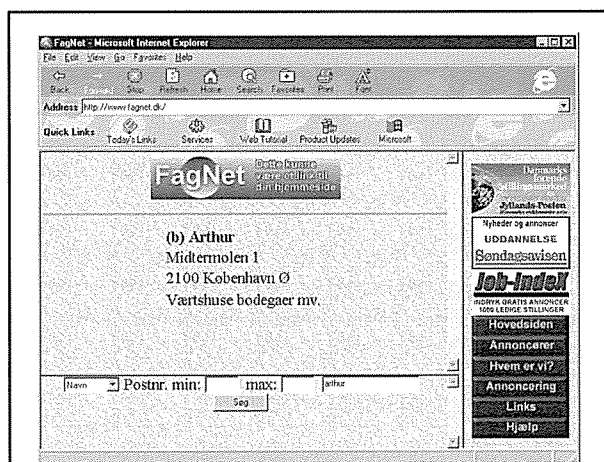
FagNet - Microsoft Internet Explorer
File Edit View Go Favorites Help
Back Forward Stop Refresh Home Search Favorites Print Font
Address http://www.fagnet.dk/
Quick Links Today's Links Services Web Tutorial Product Updates Microsoft

FagNet Dette kunne være et link til din hjemmeside

(b) Arthur
Midtermolen 1
2100 København Ø
Værtshuse bodegaer mv.

Navn Postnr. min: max: arthur
Søg

Danmarks største stillingsmarked
Jyllands-Posten
Nyheder og annoncer
UDDANNELSE
Søndagsavisen
Job-indeX
INDRYK GRATIS ANNONCER 1000 LEDIGE STILLINGER
Hovedsiden
Annoncører
Hvem er vi?
Annoncering
Links
Hjælp